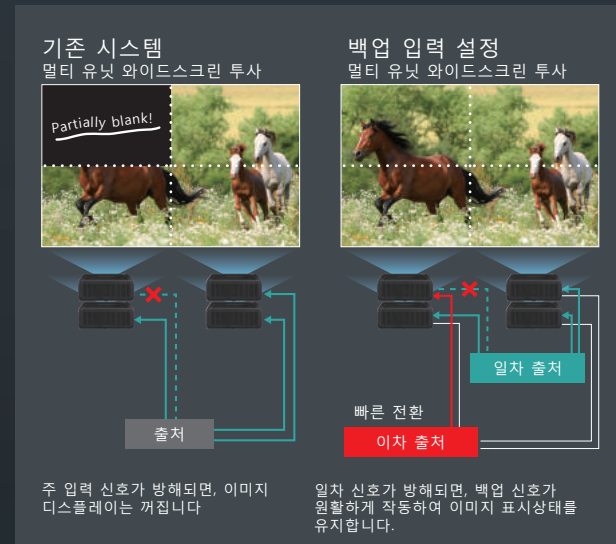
기존 시스템
멀티 유닛 와이드스크린 투사

Partially blank!

출처

주 입력 신호가 방해되면, 이미지 디스플레이는 꺼집니다

백업 입력 설정
멀티 유닛 와이드스크린 투사

일차 출처

빠른 전환

이차 출처

일차 신호가 방해되면, 백업 신호가 원활하게 작동하여 이미지 표시상태를 유지합니다.